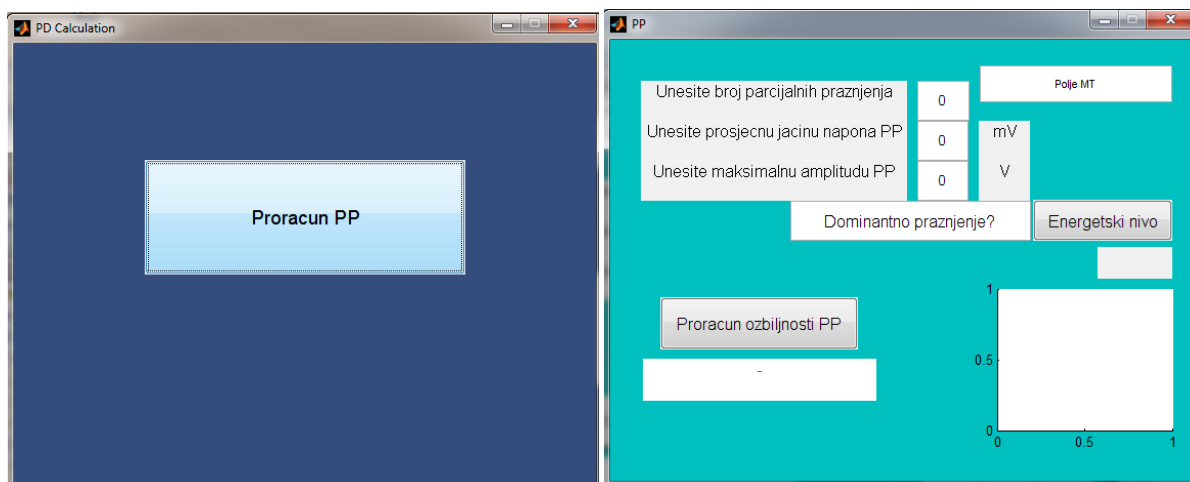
PD Calculation

Proracun PP

PP

Unesite broj parcijalnih praznjenja
0

Polje MT

Unesite prosjecnu jacinu napona PP
0
mV

Unesite maksimalnu amplitudu PP
0
V

Dominantno praznjenje?

Energetski nivo

Proracun ozbiljnosti PP

-

1
0.5
0
0
0.5
1